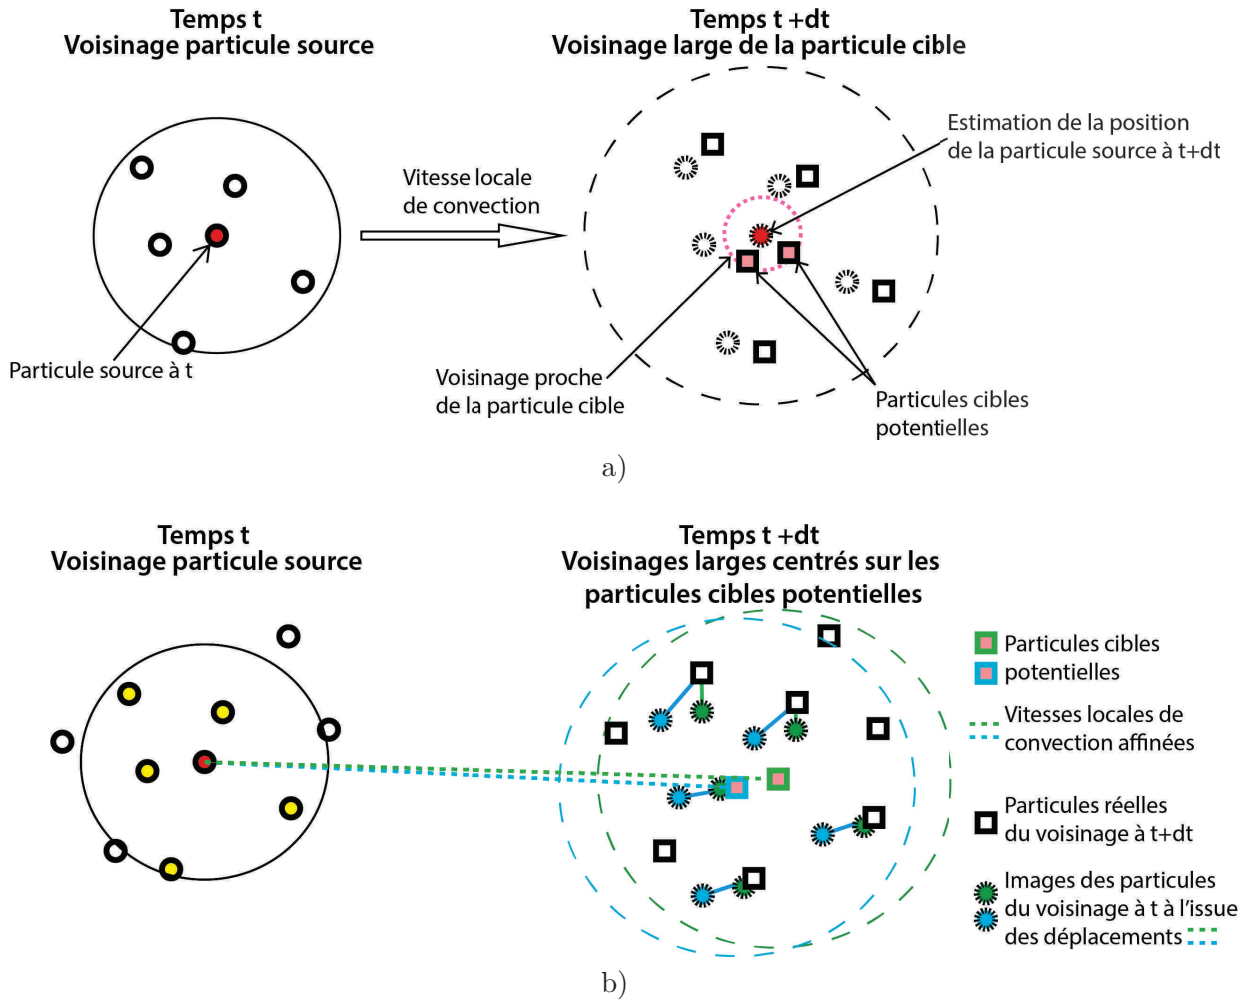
Temps t
Voisinage particule source

Temps t +dt
Voisinage large de la particule cible

Vitesse locale de convection

Estimation de la position de la particule source à t+dt

Particule source à t

Voisinage proche de la particule cible

Particules cibles potentielles

a)

Temps t
Voisinage particule source

Temps t +dt
Voisinages larges centrés sur les particules cibles potentielles

Particules cibles potentielles

Vitesses locales de convection affinées

Particules réelles du voisinage à t+dt

Images des particules du voisinage à t à l'issue des déplacements

b)